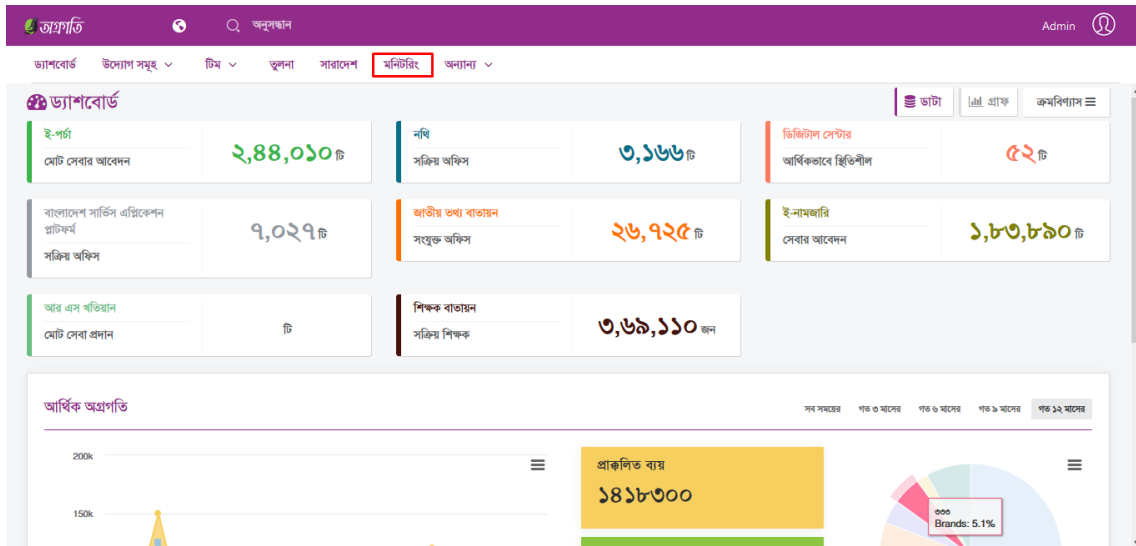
অগ্রগতি অনুসন্ধান Admin

ড্যাশবোর্ড উদ্যোগ সমূহ টিম তুলনা সারাদেশ মনিটরিং অন্যান্য

ড্যাশবোর্ড

ডাটা গ্রাফ ক্রমবিন্যাস

ই-পর্চা
মোট সেবার আবেদন
২,৪৪,০১০ টি

নথি
সক্রিয় অফিস
৩,১৬৬ টি

ডিজিটাল সেন্টার
আর্থিকভাবে স্থিতিশীল
৫২ টি

বাংলাদেশ সার্ভিস এপ্লিকেশন প্লাটফর্ম
সক্রিয় অফিস
৭,০২৭ টি

জাতীয় তথ্য বাতায়ন
সংযুক্ত অফিস
২৬,৭২৫ টি

ই-নামজারি
সেবার আবেদন
১,৮৩,৮৯০ টি

আর এস খতিয়ান
মোট সেবা প্রদান
টি

শিক্ষক বাতায়ন
সক্রিয় শিক্ষক
৩,৬৯,১১০ জন

আর্থিক অগ্রগতি

সব সময়ের গত ৩ মাসের গত ৬ মাসের গত ৯ মাসের গত ১২ মাসের

200k
150k

প্রাক্কলিত ব্যয়
১৪১৮৩০০

৩৩৩
Brands: 5.1%